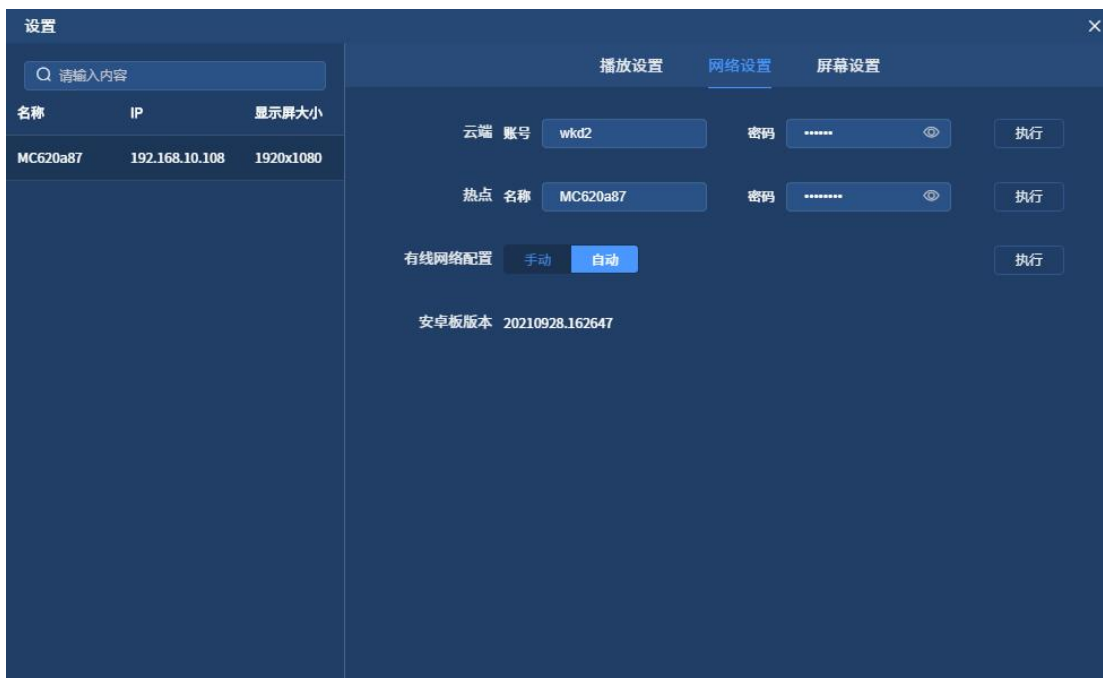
设置

×

请输入内容

| 名称 | IP | 显示屏大小 |
|---|---|---|
| MC620a87 | 192.168.10.108 | 1920x1080 |

播放设置 网络设置 屏幕设置

云端 账号 wkd2 密码 •••••• 执行

热点 名称 MC620a87 密码 •••••••• 执行

有线网络配置 手动 自动 执行

安卓板版本 20210928.162647